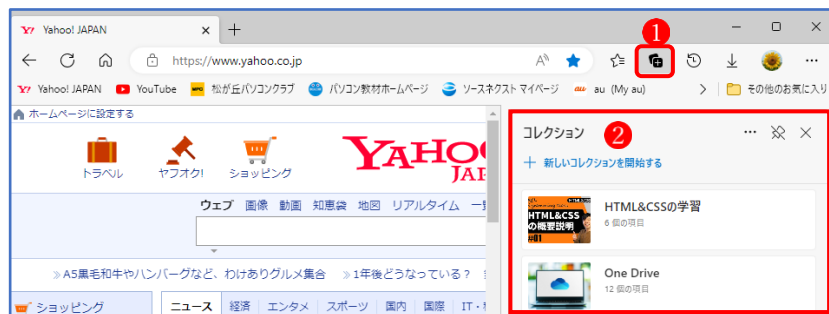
Yahoo! JAPAN

https://www.yahoo.co.jp

Yahoo! JAPAN YouTube 松が丘パソコンクラブ パソコン教材ホームページ ソースネクスト マイページ au (My au) その他のお気に入り

ホームページに設定する

トラベル ヤフオク! ショッピング

YAHOO! JAPAN

ウェブ 画像 動画 知恵袋 地図 リアルタイム 一覧

» A5黒毛和牛やハンバーグなど、わけありグルメ集合 » 1年後どうなっている？

ショッピング

ニュース 経済 エンタメ スポーツ 国内 国際 IT・

1

コレクション 2

新しいコレクションを開始する

HTML&CSSの学習
6 個の項目

HTML&CSS の概要説明 #01

One Drive
12 個の項目